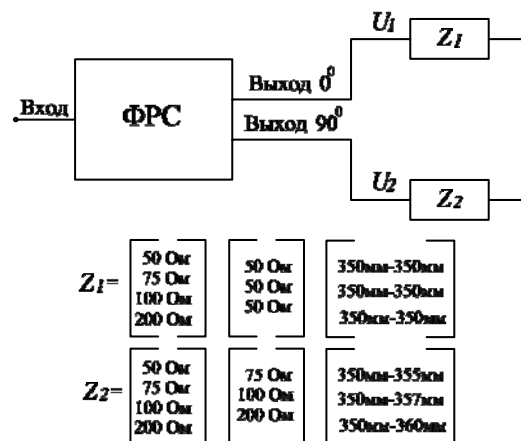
Вход

ФРС

Выход $0^0$

Выход $90^0$

$U_1$

$Z_1$

$U_2$

$Z_2$

$Z_1$=

50 Ом
75 Ом
100 Ом
200 Ом

50 Ом
50 Ом
50 Ом

350мм-350мм
350мм-350мм
350мм-350мм

$Z_2$=

50 Ом
75 Ом
100 Ом
200 Ом

75 Ом
100 Ом
200 Ом

350мм-355мм
350мм-357мм
350мм-360мм